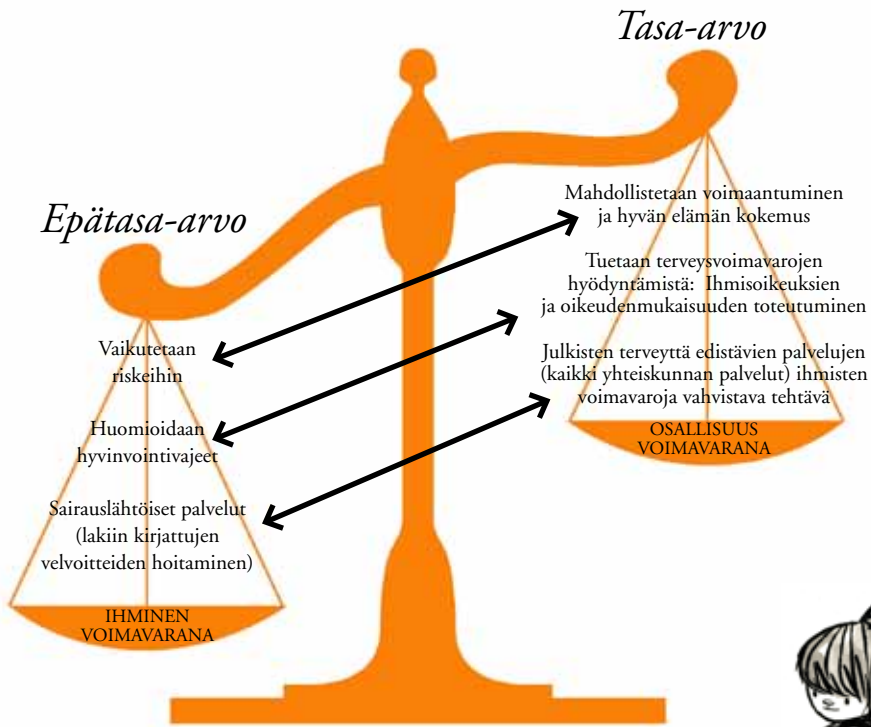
Tasa-arvo

Epätasa-arvo

Mahdollistetaan voimaantuminen ja hyvän elämän kokemus

Tuetaan terveysvoimavarojen hyödyntämistä: Ihmisoikeuksien ja oikeudenmukaisuuden toteutuminen

Julkisten terveyttä edistävien palvelujen (kaikki yhteiskunnan palvelut) ihmisten voimavaroja vahvistava tehtävä

OSALLISUUS VOIMAVARANA

Vaikutetaan riskeihin

Huomioidaan hyvinvointivajeet

Sairauslähtöiset palvelut (lakiin kirjattujen velvoitteiden hoitaminen)

IHMINEN VOIMAVARANA